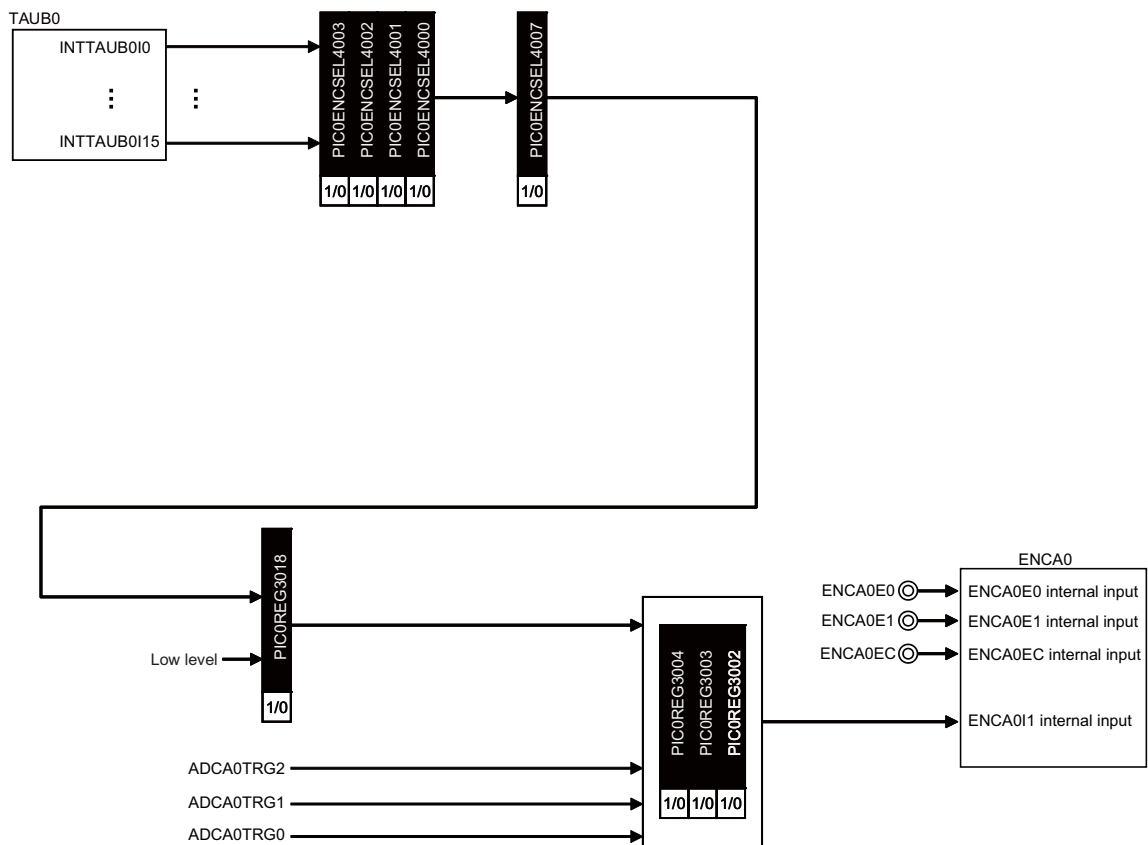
TAUB0

INTTAUB0I0

⋮

⋮

INTTAUB0I15

PIC0ENCSEL4003
PIC0ENCSEL4002
PIC0ENCSEL4001
PIC0ENCSEL4000

1/0 1/0 1/0 1/0

PIC0ENCSEL4007

1/0

PIC0REG3018

Low level

1/0

ADCA0TRG2

ADCA0TRG1

ADCA0TRG0

PIC0REG3004
PIC0REG3003
PIC0REG3002

1/0 1/0 1/0

ENCA0

ENCA0E0

ENCA0E0 internal input

ENCA0E1

ENCA0E1 internal input

ENCA0EC

ENCA0EC internal input

ENCA0I1 internal input